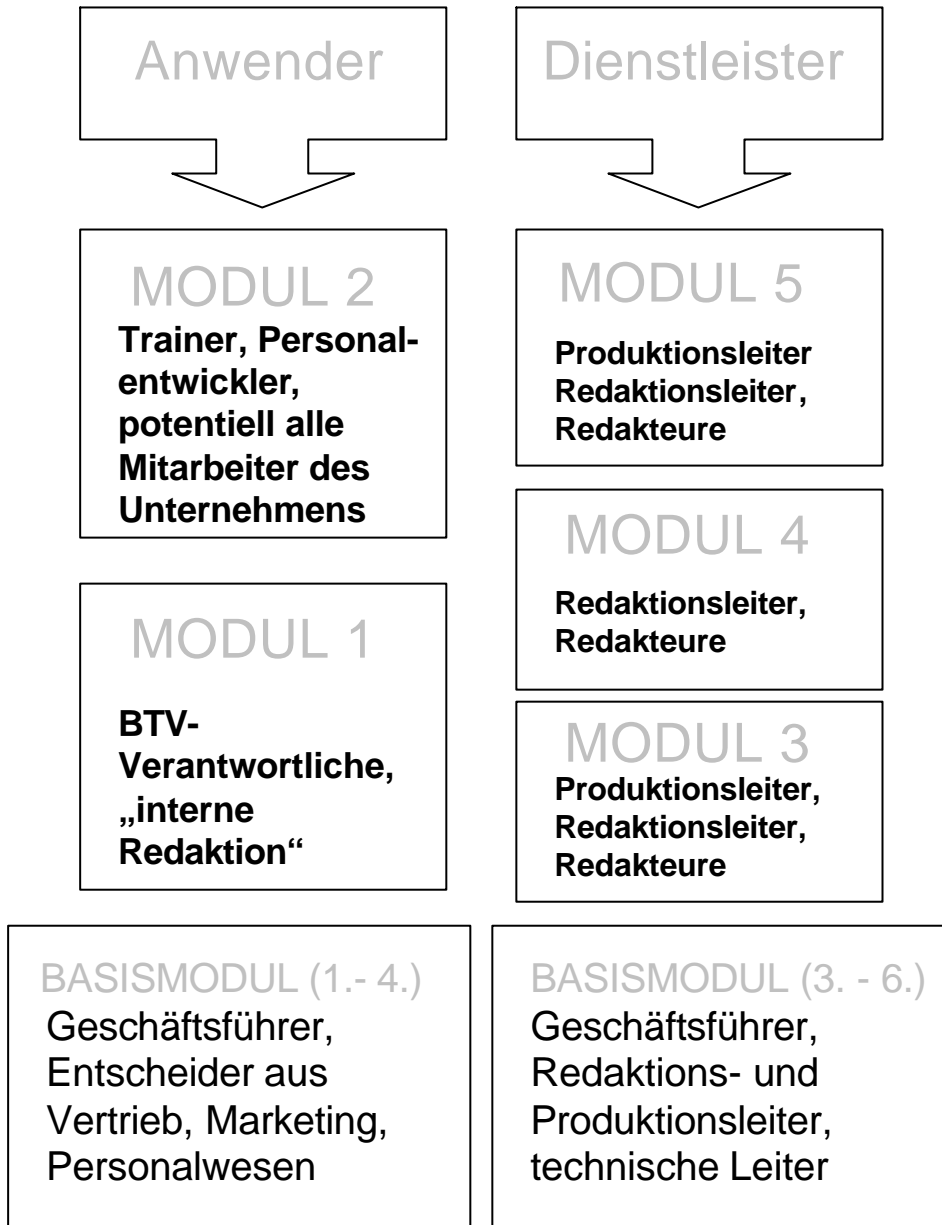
Anwender

Dienstleister

MODUL 2
Trainer, Personalentwickler, potentiell alle Mitarbeiter des Unternehmens

MODUL 1
BTV-Verantwortliche, „interne Redaktion“

MODUL 5
Produktionsleiter Redaktionsleiter, Redakteure

MODUL 4
Redaktionsleiter, Redakteure

MODUL 3
Produktionsleiter, Redaktionsleiter, Redakteure

BASISMODUL (1.- 4.)
Geschäftsführer, Entscheider aus Vertrieb, Marketing, Personalwesen

BASISMODUL (3. - 6.)
Geschäftsführer, Redaktions- und Produktionsleiter, technische Leiter